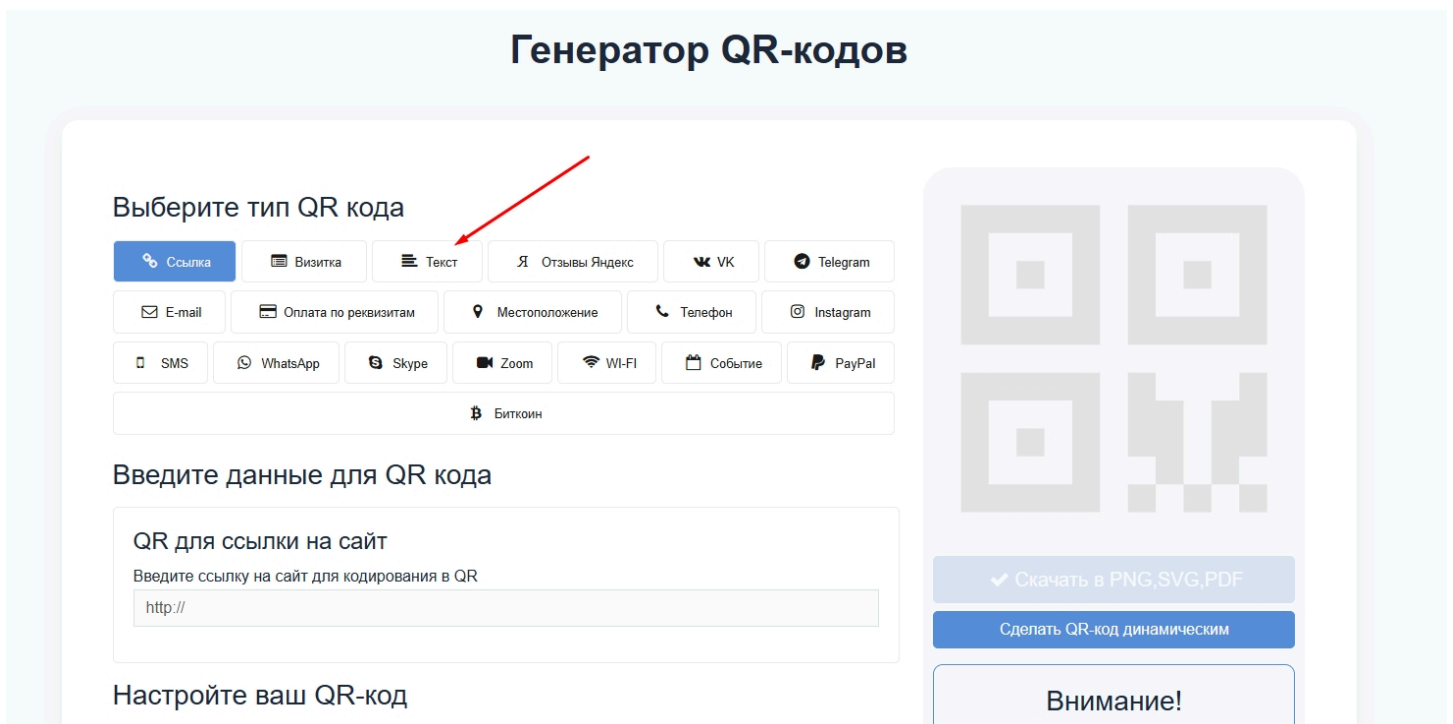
Генератор QR-кодов

Выберите тип QR кода

Ссылка
Визитка
Текст
Я Отзывы Яндекс
VK
Telegram
E-mail
Оплата по реквизитам
Местоположение
Телефон
Instagram
SMS
WhatsApp
Skype
Zoom
WI-FI
Событие
PayPal
Биткоин

Введите данные для QR кода

QR для ссылки на сайт

Введите ссылку на сайт для кодирования в QR

http://

Настройте ваш QR-код

Скачать в PNG,SVG,PDF

Сделать QR-код динамическим

Внимание!